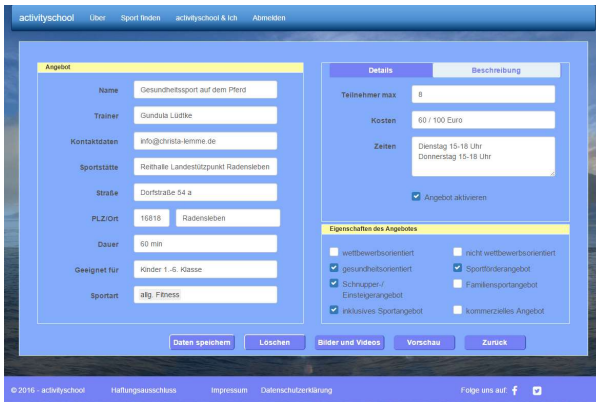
activityschool Über Sport finden activityschool & ich Abmelden

Angebot

| | |
|---|---|
| Name | Gesundheitssport auf dem Pferd |
| Trainer | Gundula Lüdtke |
| Kontaktdaten | info@christa-lemme.de |
| Sportstätte | Reithalle Landestützpunkt Radensleben |
| Straße | Dorfstraße 54 a |
| PLZ/Ort | 16818 Radensleben |
| Dauer | 60 min |
| Geeignet für | Kinder 1.-6. Klasse |
| Sportart | allg. Fitness |

Details Beschreibung

| | |
|---|---|
| Teilnehmer max | 8 |
| Kosten | 60 / 100 Euro |
| Zeiten | Dienstag 15-18 Uhr Donnerstag 15-18 Uhr |

Angebot aktivieren

Eigenschaften des Angebotes

wettbewerbsorientiert
nicht wettbewerbsorientiert
gesundheitsorientiert
Sportförderangebot
Schnupper-/ Einsteigerangebot
Familiensportangebot
inklusives Sportangebot
kommerzielles Angebot

Daten speichern Löschen Bilder und Videos Vorschau Zurück

© 2016 - activityschool Haftungsausschluss Impressum Datenschutzerklärung Folge uns auf: